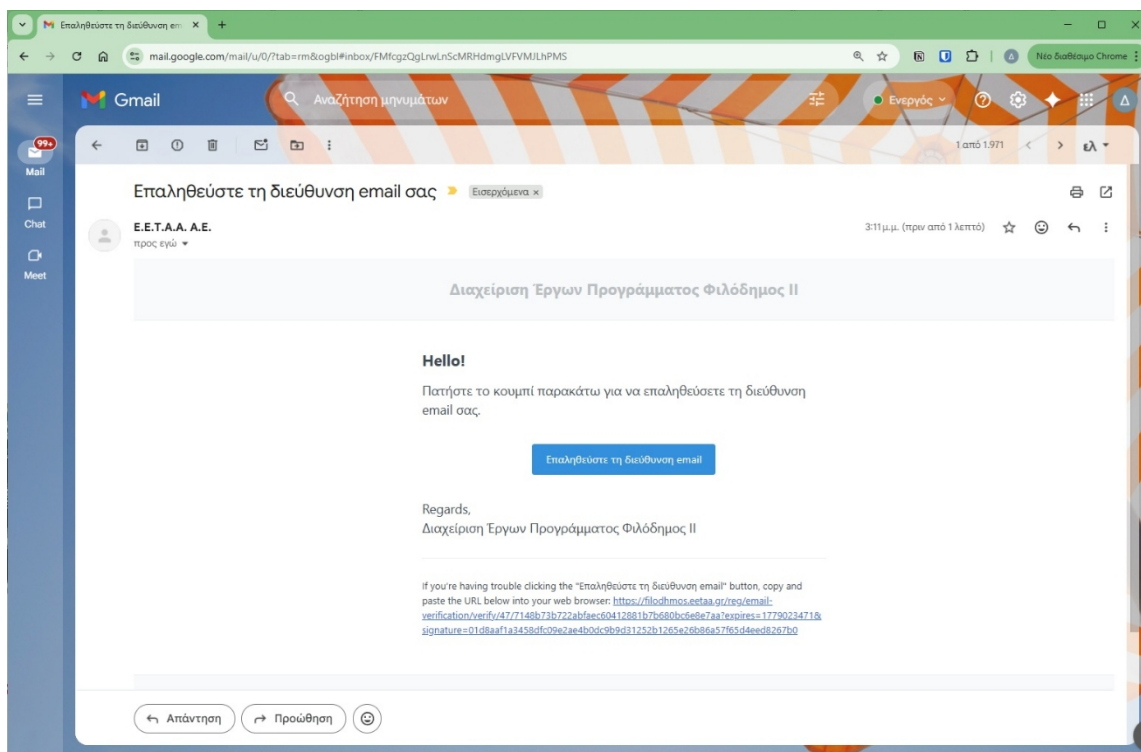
Επαληθεύστε τη διεύθυνση em ×

mail.google.com/mail/u/0/?tab=rm&ogbl#inbox/FMfcgzQgLrwLnScMRHdmgLVFVMJLhPMS

Νέο διαθέσιμο Chrome

Gmail

Αναζήτηση μηνυμάτων

Ενεργός

99+

Mail

Chat

Meet

1 από 1.971

ελ

Επαληθεύστε τη διεύθυνση email σας

Εισερχόμενα ×

E.E.T.A.A. A.E.

προς εγώ

3:11 μ.μ. (πριν από 1 λεπτό)

Διαχείριση Έργων Προγράμματος Φιλόδημος ΙΙ

Hello!

Πατήστε το κουμπί παρακάτω για να επαληθεύσετε τη διεύθυνση email σας.

Επαληθεύστε τη διεύθυνση email

Regards,
Διαχείριση Έργων Προγράμματος Φιλόδημος ΙΙ

If you're having trouble clicking the "Επαληθεύστε τη διεύθυνση email" button, copy and paste the URL below into your web browser: https://filodhmos.eetaa.gr/reg/email-verification/verify/47/7148b73b722abfaec60412881b7b680bc6e8e7aa?expires=1779023471&signature=01d8aaf1a3458dfc09e2ae4b0dc9b9d31252b1265e26b86a57f65d4eed8267b0

Απάντηση

Προώθηση